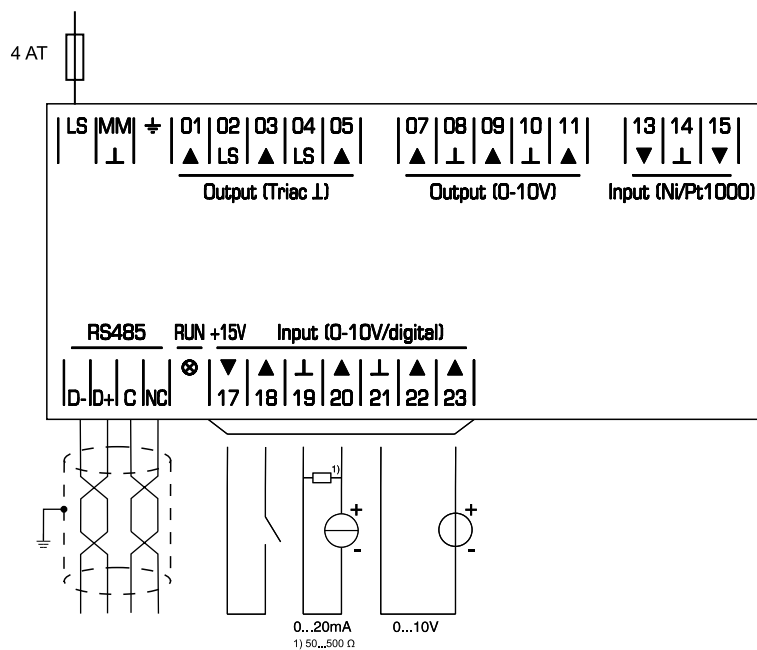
4 AT

LS MM ⊥ ⏚ 01 ▲ 02 LS 03 ▲ 04 LS 05 ▲

Output (Triac ⊥)

07 ▲ 08 ⊥ 09 ▲ 10 ⊥ 11 ▲

Output (0-10V)

13 ▼ 14 ⊥ 15 ▼

Input (Ni/Pt1000)

RS485

D- D+ C NC

RUN ⊗

+15V

Input (0-10V/digital)

▼ 17 ▲ 18 ⊥ 19 ▲ 20 ⊥ 21 ▲ 22 ▲ 23

1)

+

-

+

-

0...20mA
1) 50...500 Ω

0...10V